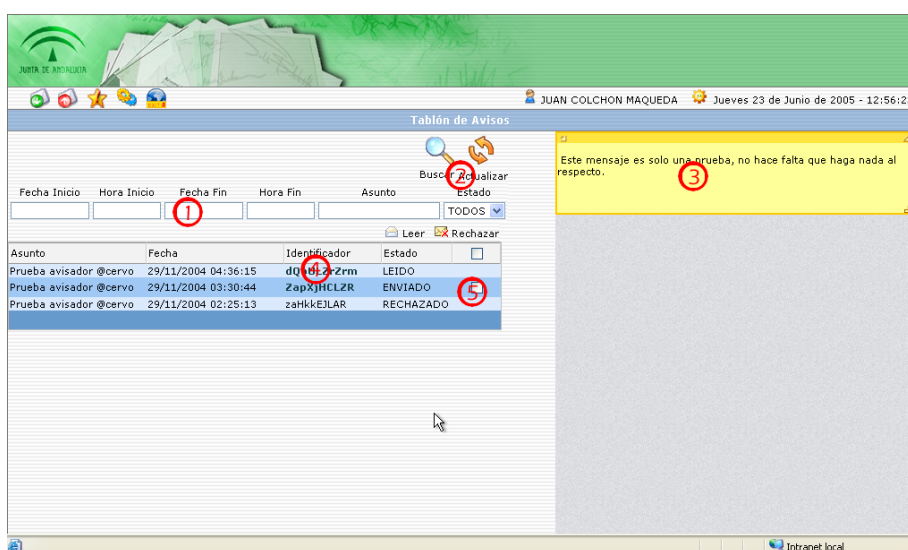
JUNTA DE ANDALUCIA

JUAN COLCHON MAQUEDA Jueves 23 de Junio de 2005 - 12:56:2

Tablón de Avisos

Buscar 2 Actualizar

Fecha Inicio Hora Inicio Fecha Fin Hora Fin Asunto Estado

1

TODOS

Leer Rechazar

| Asunto | Fecha | Identificador | Estado | |
|---|---|---|---|---|
| Prueba avisador @cervo | 29/11/2004 04:36:15 | dQ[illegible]Zrm | LEIDO | |
| Prueba avisador @cervo | 29/11/2004 03:30:44 | ZapXjHCLZR | ENVIADO | 5 |
| Prueba avisador @cervo | 29/11/2004 02:25:13 | zaHkkEJLAR | RECHAZADO | |

4

Este mensaje es solo una prueba, no hace falta que haga nada al respecto.

3

Intranet local